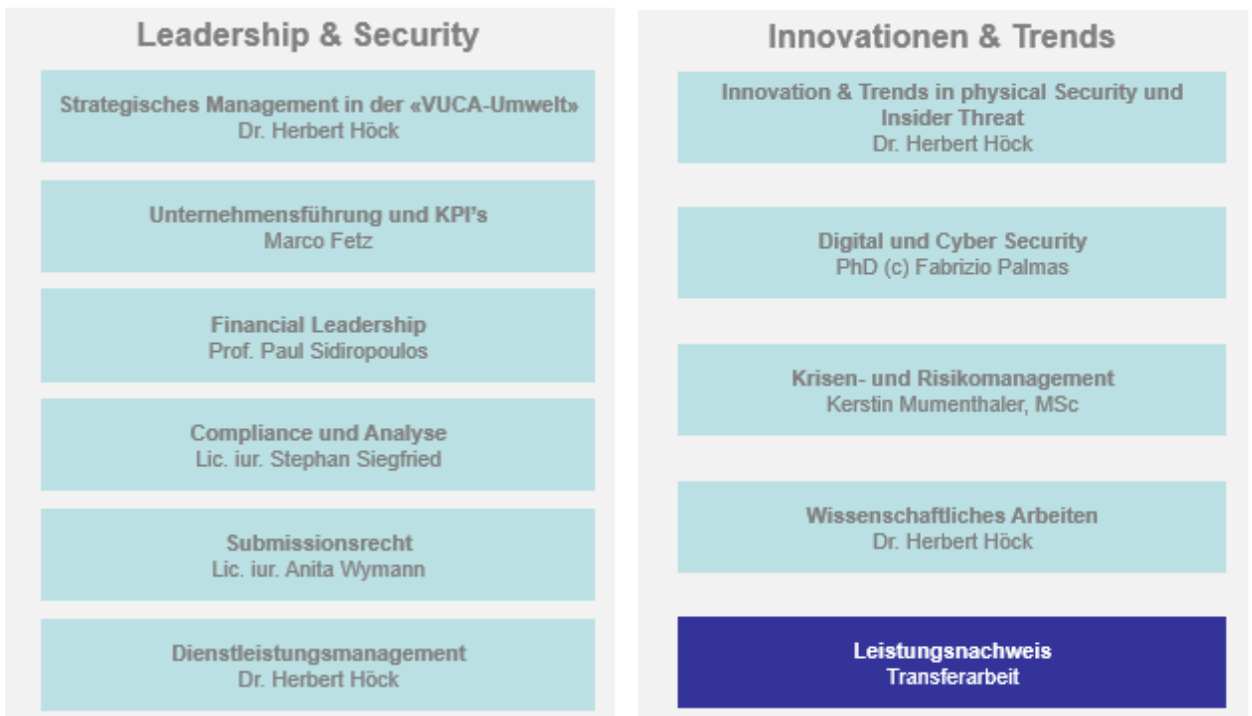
Leadership & Security

Strategisches Management in der «VUCA-Umwelt»
Dr. Herbert Höck

Unternehmensführung und KPI's
Marco Fetz

Financial Leadership
Prof. Paul Sidiropoulos

Compliance und Analyse
Lic. iur. Stephan Siegfried

Submissionsrecht
Lic. iur. Anita Wymann

Dienstleistungsmanagement
Dr. Herbert Höck

Innovationen & Trends

Innovation & Trends in physical Security und Insider Threat
Dr. Herbert Höck

Digital und Cyber Security
PhD (c) Fabrizio Palmas

Krisen- und Risikomanagement
Kerstin Mumenthaler, MSc

Wissenschaftliches Arbeiten
Dr. Herbert Höck

Leistungsnachweis
Transferarbeit